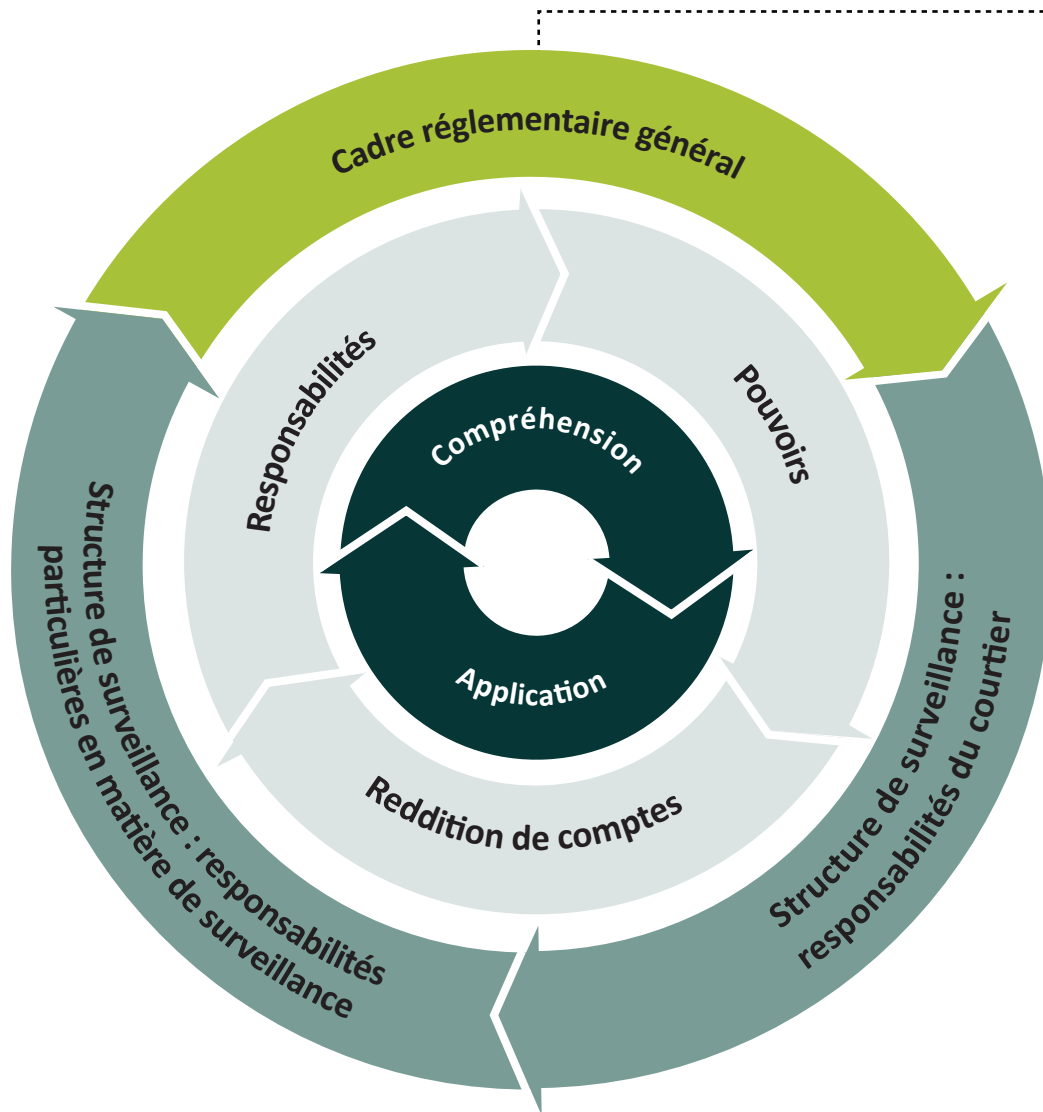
Cadre réglementaire général

Responsabilités

Pouvoirs

Compréhension

Application

Reddition de comptes

Structure de surveillance : responsabilités particulières en matière de surveillance

Structure de surveillance : responsabilités du courtier